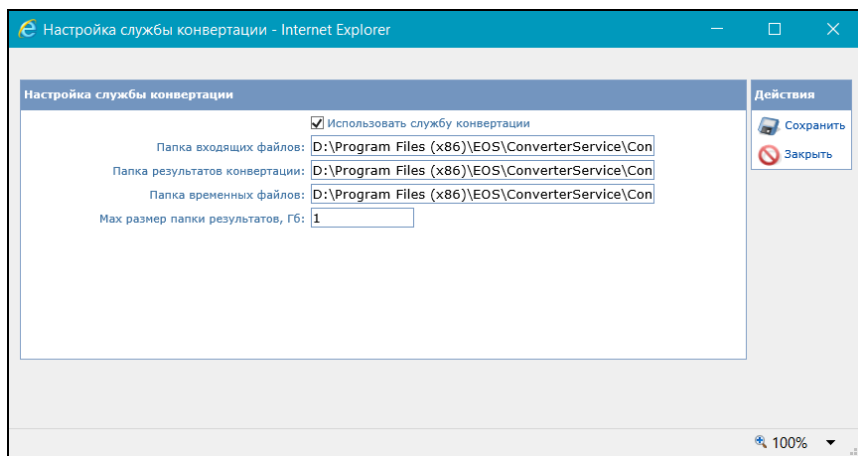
Настройка службы конвертации - Internet Explorer

Настройка службы конвертации

Использовать службу конвертации

Папка входящих файлов: D:\Program Files (x86)\EOS\ConverterService\Con

Папка результатов конвертации: D:\Program Files (x86)\EOS\ConverterService\Con

Папка временных файлов: D:\Program Files (x86)\EOS\ConverterService\Con

Max размер папки результатов, Гб: 1

Действия

Сохранить

Закрыть

100%